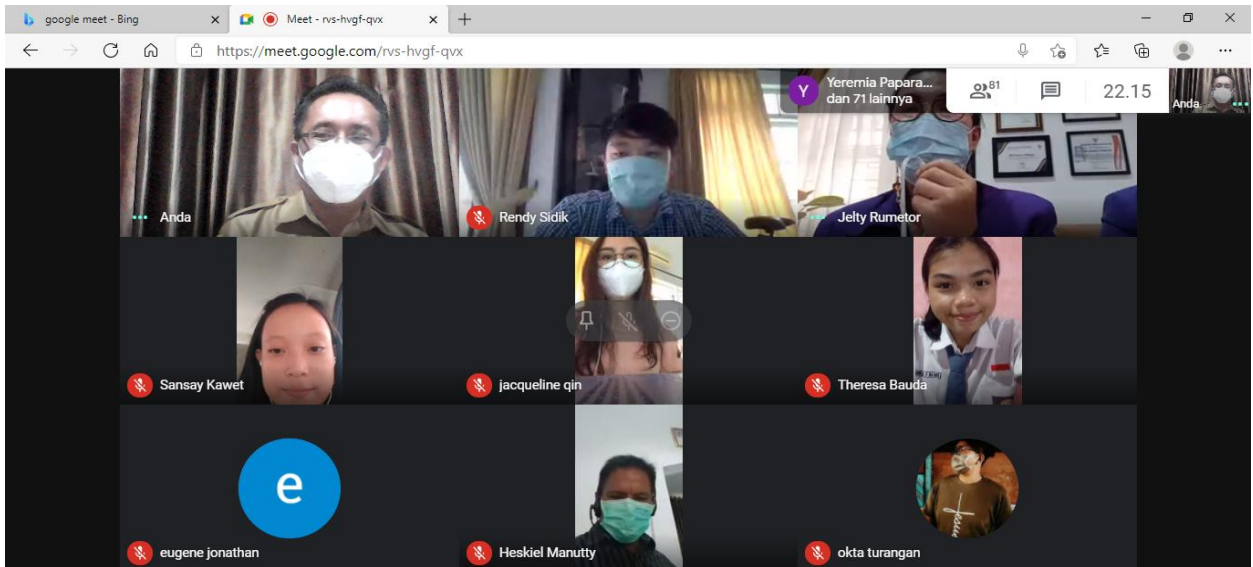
google meet - Bing
Meet - rvs-hvgf-qvx
https://meet.google.com/rvs-hvgf-qvx

Y Yeremia Papara...
dan 71 lainnya
81
22.15
Anda

Anda
Rendy Sidik
Jelty Rumetor
Sansay Kawet
jacqueline qin
Theresa Bauda
e
eugene jonathan
Heskiel Manutty
okta turangan